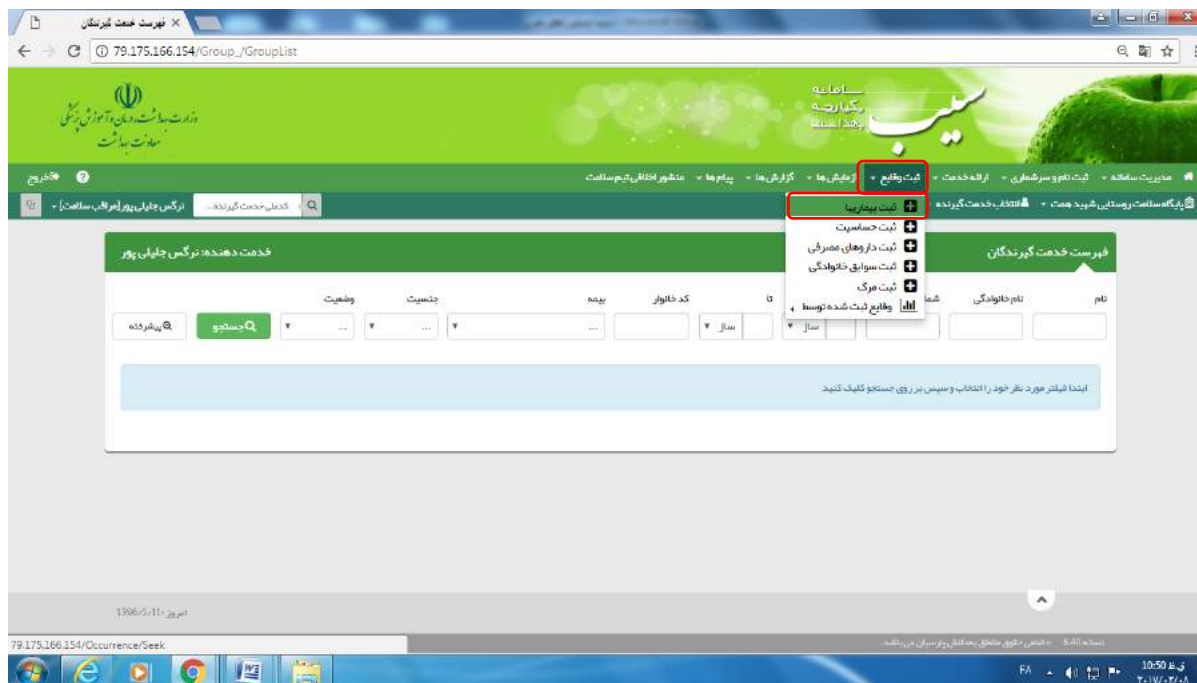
فهرست خدمت گیرندگان ×

79.175.166.154/Group_/GroupList

وزارت بهداشت، درمان و آموزش پزشکی
معاونت بهداشت

سامانه
یکپارچه
بهداشت

سیب

مدیریت سامانه ▾ ثبت نام و سرشماری ▾ ارائه خدمت ▾ ثبت وقایع ▾ آزمایش ها ▾ گزارش ها ▾ پیام ها ▾ منشور اخلاقی تیم سلامت

خروج

پایگاه سلامت روستایی شهید همت ▾ انتخاب خدمت گیرنده

کدملی خدمت گیرنده...

نرگس جلیلی پور [مراقب سلامت] ▾

ثبت بیماریها
ثبت حساسیت
ثبت داروهای مصرفی
ثبت سوابق خانوادگی
ثبت مرگ
وقایع ثبت شده توسط

فهرست خدمت گیرندگان

خدمت دهنده: نرگس جلیلی پور

نام
نام خانوادگی
شم
تا
کد خانوار
بیمه
جنسیت
وضعیت

سال
سال
...
...
...

جستجو
پیشرفته

ابتدا فیلتر مورد نظر خود را انتخاب و سپس بر روی جستجو کلیک کنید

1396/5/11 - امروز

79.175.166.154/Occurrence/Seek

نسخه 6.40

FA
10:50 ق.ظ